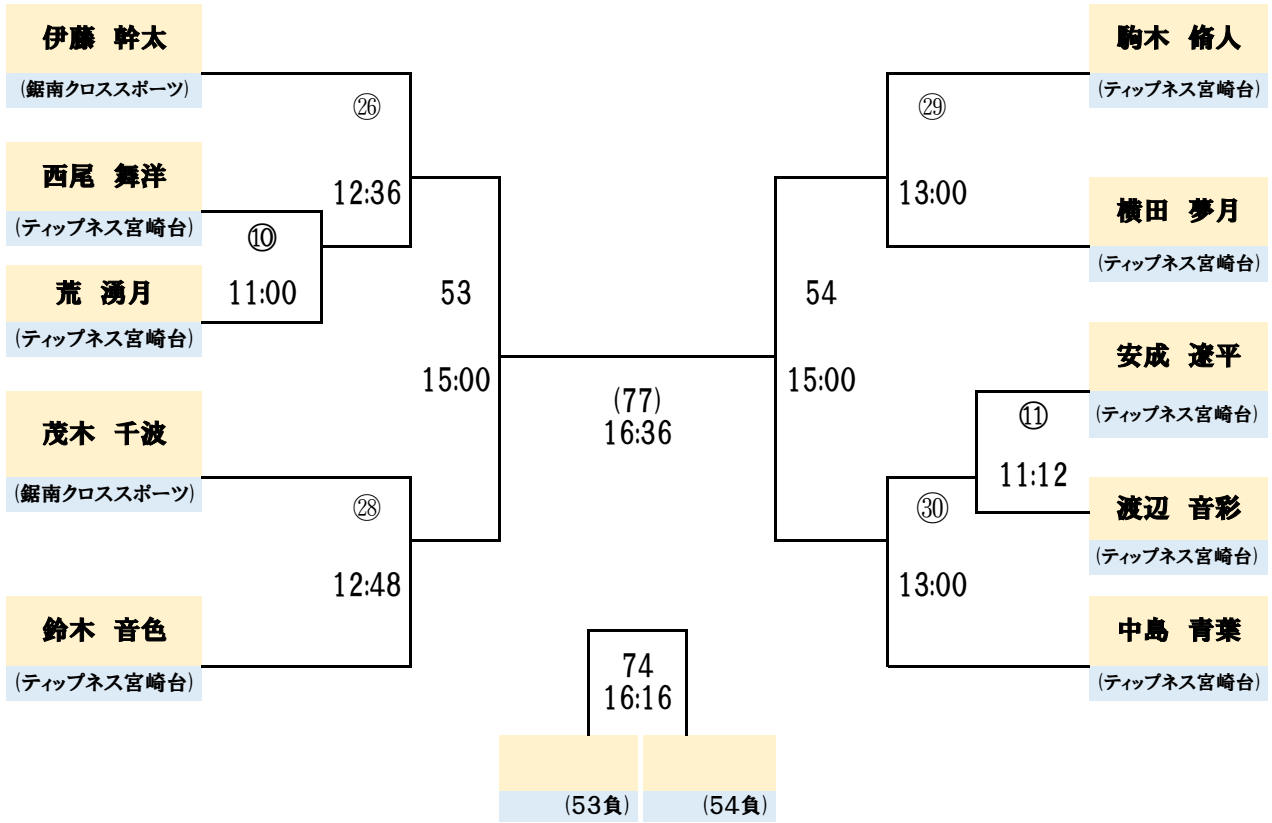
伊藤　幹太
(鋸南クロススポーツ)

西尾　舞洋
(ティップネス宮崎台)

荒　湧月
(ティップネス宮崎台)

茂木　千波
(鋸南クロススポーツ)

鈴木　音色
(ティップネス宮崎台)

㉖
12:36

⑩
11:00

53
15:00

㉘
12:48

(77)
16:36

74
16:16

(53負)

(54負)

駒木　脩人
(ティップネス宮崎台)

横田　夢月
(ティップネス宮崎台)

安成　逹平
(ティップネス宮崎台)

渡辺　音彩
(ティップネス宮崎台)

中島　青葉
(ティップネス宮崎台)

㉙
13:00

54
15:00

⑪
11:12

㉚
13:00